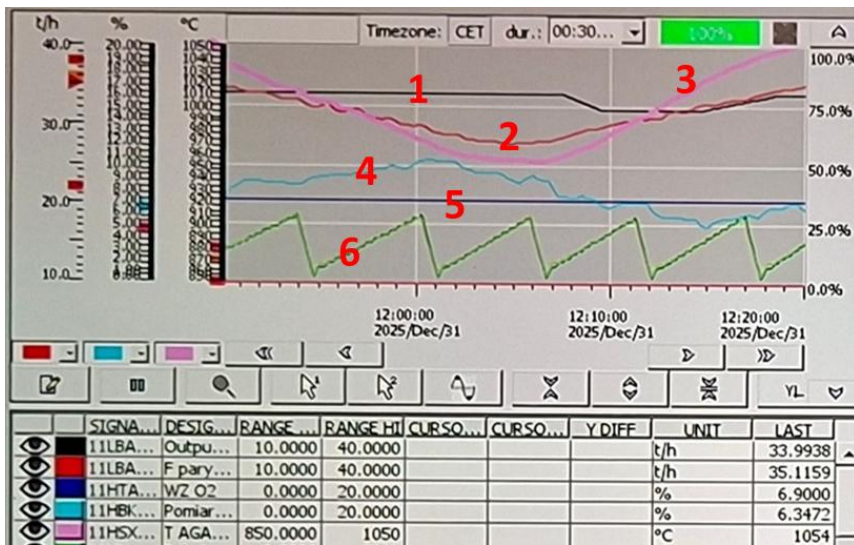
t/h % °C Timezone: CET dur.: 00:30... 100%

40.0 30.0 20.0 10.0

20.00 19.00 18.00 17.00 16.00 15.00 14.00 13.00 12.00 11.00 10.00 9.00 8.00 7.00 6.00 5.00 4.00 3.00 2.00 1.00 0.00

1050 1040 1030 1020 1010 1000 990 980 970 960 950 940 930 920 910 900 890 880 870 860 850

100.0% 75.0% 50.0% 25.0% 0.0%

1 2 3 4 5 6

12:00:00 2025/Dec/31 12:10:00 2025/Dec/31 12:20:00 2025/Dec/31

YL

| | | SIGNA... | DESIG... | RANGE ... | RANGE HI | CURSO... | CURSO... | Y DIFF | UNIT | LAST |
|---|---|---|---|---|---|---|---|---|---|---|
| | | 11LBA... | Outpu... | 10.0000 | 40.0000 | | | | t/h | 33.9938 |
| | | 11LBA... | F pary... | 10.0000 | 40.0000 | | | | t/h | 35.1159 |
| | | 11HTA... | WZ O2 | 0.0000 | 20.0000 | | | | % | 6.9000 |
| | | 11HBK... | Pomiar... | 0.0000 | 20.0000 | | | | % | 6.3472 |
| | | 11HSX... | T AGA... | 850.0000 | 1050 | | | | °C | 1054 |